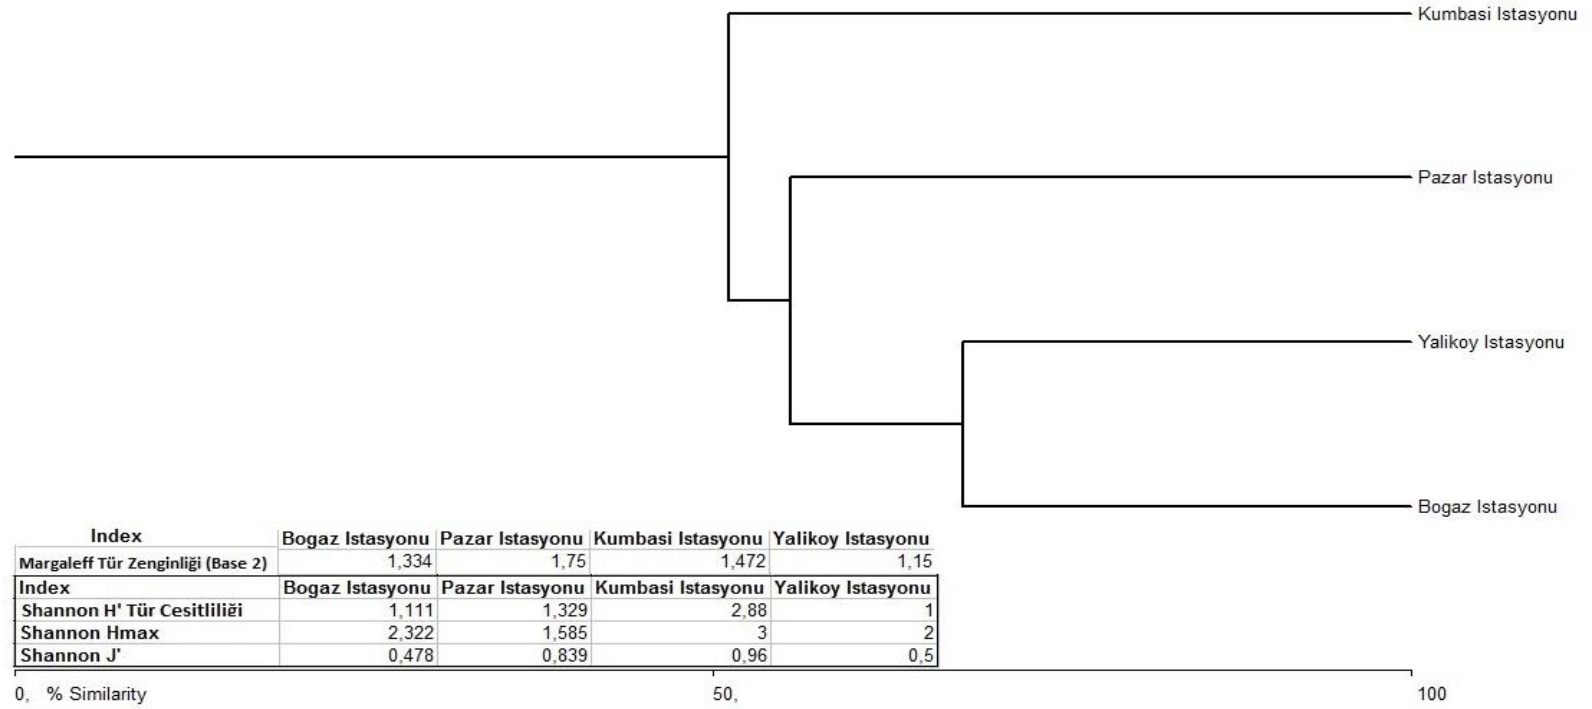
Kumbasi Istasyonu

Pazar Istasyonu

Yalikoy Istasyonu

Bogaz Istasyonu

| Index | Bogaz Istasyonu | Pazar Istasyonu | Kumbasi Istasyonu | Yalikoy Istasyonu |
|---|---|---|---|---|
| Margaleff Tür Zenginliği (Base 2) | 1,334 | 1,75 | 1,472 | 1,15 |

| Index | Bogaz Istasyonu | Pazar Istasyonu | Kumbasi Istasyonu | Yalikoy Istasyonu |
|---|---|---|---|---|
| Shannon H' Tür Cesitliliği | 1,111 | 1,329 | 2,88 | 1 |
| Shannon Hmax | 2,322 | 1,585 | 3 | 2 |
| Shannon J' | 0,478 | 0,839 | 0,96 | 0,5 |

0, % Similarity

50,

100